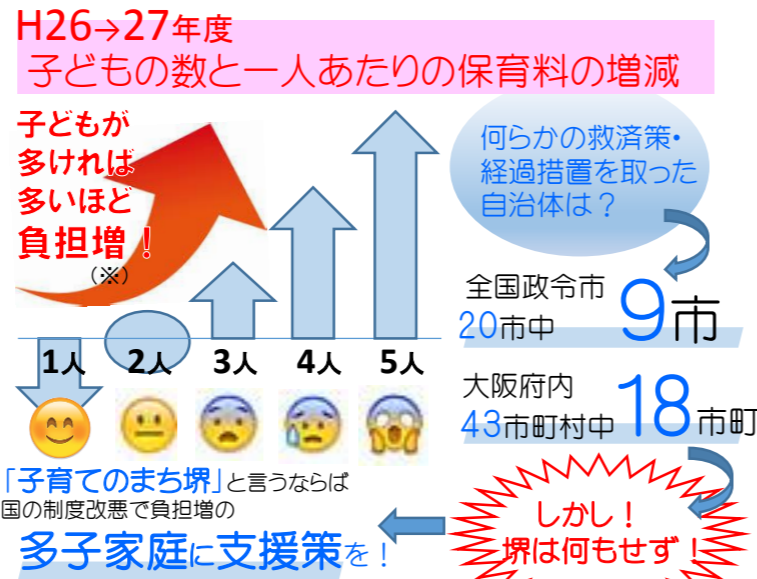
H26→27年度
子どもの数と一人あたりの保育料の増減

子どもが
多ければ
多いほど
負担増！
（※）

1人　2人　3人　4人　5人

何らかの救済策・
経過措置を取った
自治体は？

全国政令市
20市中 9市

大阪府内
43市町村中 18市町

「子育てのまち堺」と言うならば
国の制度改悪で負担増の
多子家庭に支援策を！

しかし！
堺は何もせず！